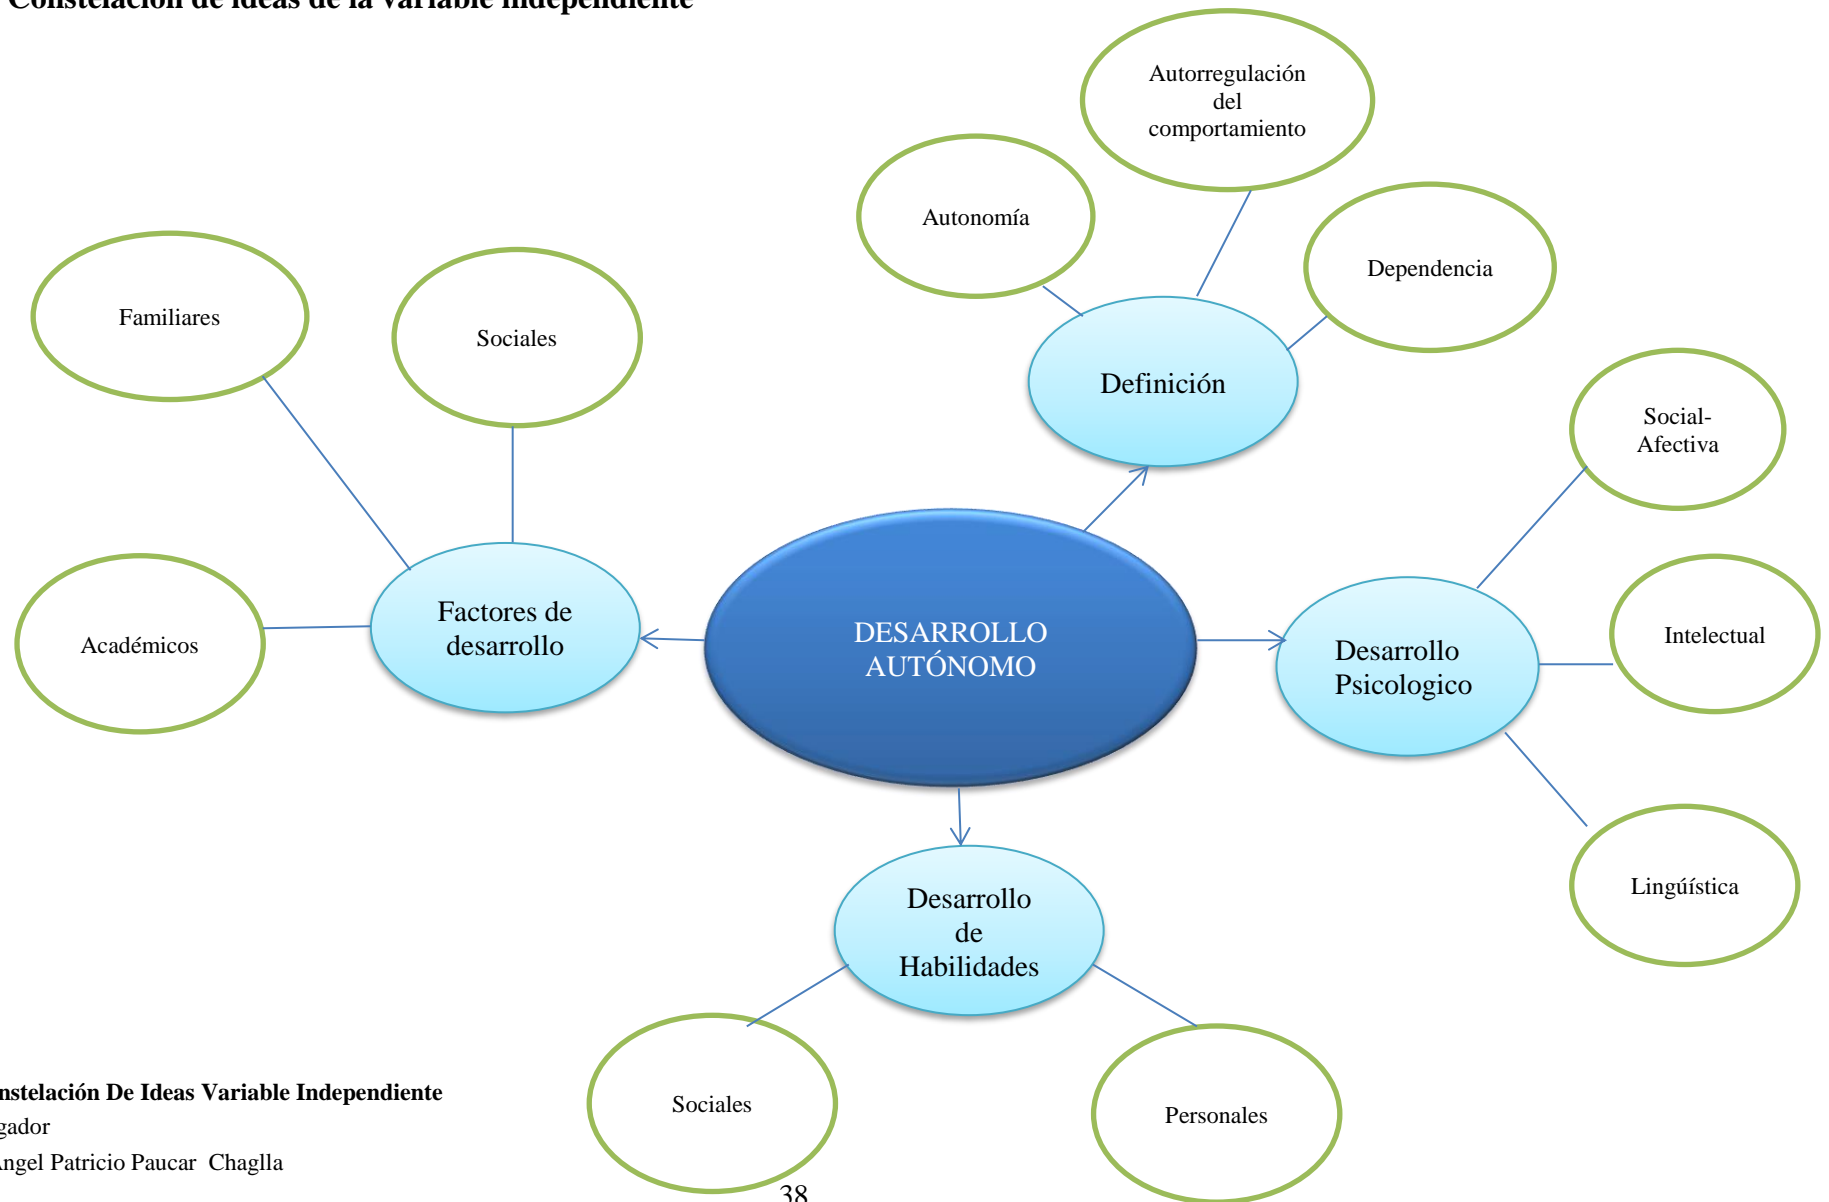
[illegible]onstelación de ideas de la variable independiente

Autorregulación del comportamiento

Autonomía

Dependencia

Definición

Familiares

Sociales

Social-Afectiva

Académicos

Factores de desarrollo

DESARROLLO AUTÓNOMO

Desarrollo Psicologico

Intelectual

Lingüística

Desarrollo de Habilidades

Sociales

Personales

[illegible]nstelación De Ideas Variable Independiente
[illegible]gador
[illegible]ngel Patricio Paucar Chaglla

38